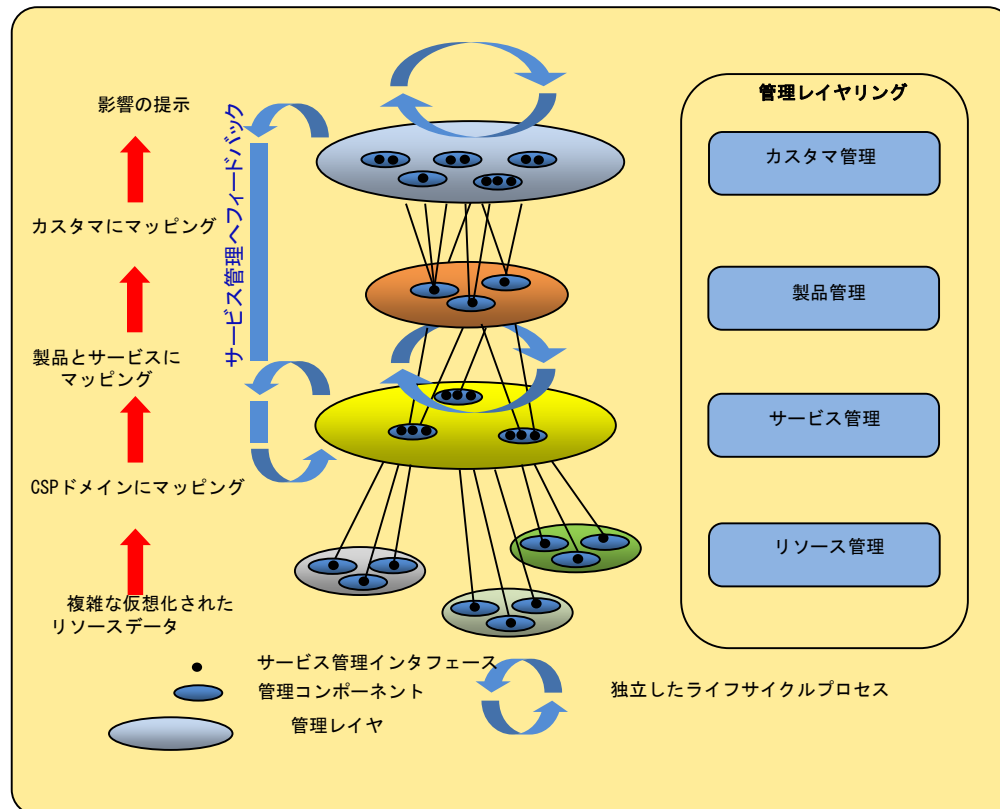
影響の提示

カスタマにマッピング

製品とサービスにマッピング

CSPドメインにマッピング

複雑な仮想化されたリソースデータ

サービス管理へフィードバック

管理レイヤリング

カスタマ管理

製品管理

サービス管理

リソース管理

サービス管理インタフェース

管理コンポーネント

管理レイヤ

独立したライフサイクルプロセス